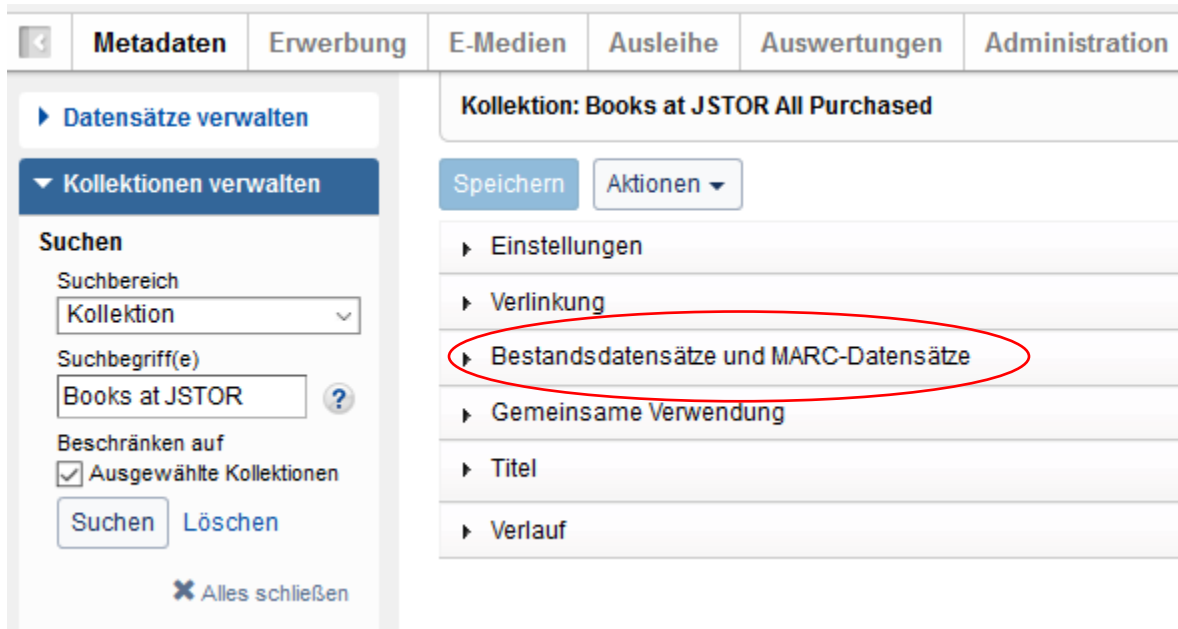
Metadaten | Erwerbung | E-Medien | Ausleihe | Auswertungen | Administration

Datensätze verwalten

Kollektionen verwalten

Suchen

Suchbereich

Kollektion

Suchbegriff(e)

Books at JSTOR

?

Beschränken auf

Ausgewählte Kollektionen

Suchen Löschen

Alles schließen

Kollektion: Books at JSTOR All Purchased

Speichern Aktionen

Einstellungen

Verlinkung

Bestandsdatensätze und MARC-Datensätze

Gemeinsame Verwendung

Titel

Verlauf